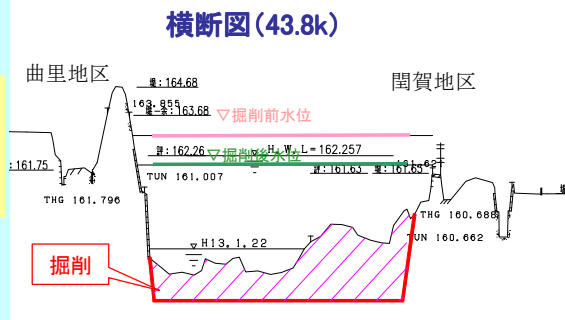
横断図(43.8k)

曲里地区

閨賀地区

堤:164.68

163.855

163.68

▽掘削前水位

:161.75

計:162.26

H.W.L=162.257

▽掘削後水位

161.62

計:161.63

161.63

TUN 161.007

THG 161.796

THG 160.688

TUN 160.662

H13.1.22

掘削